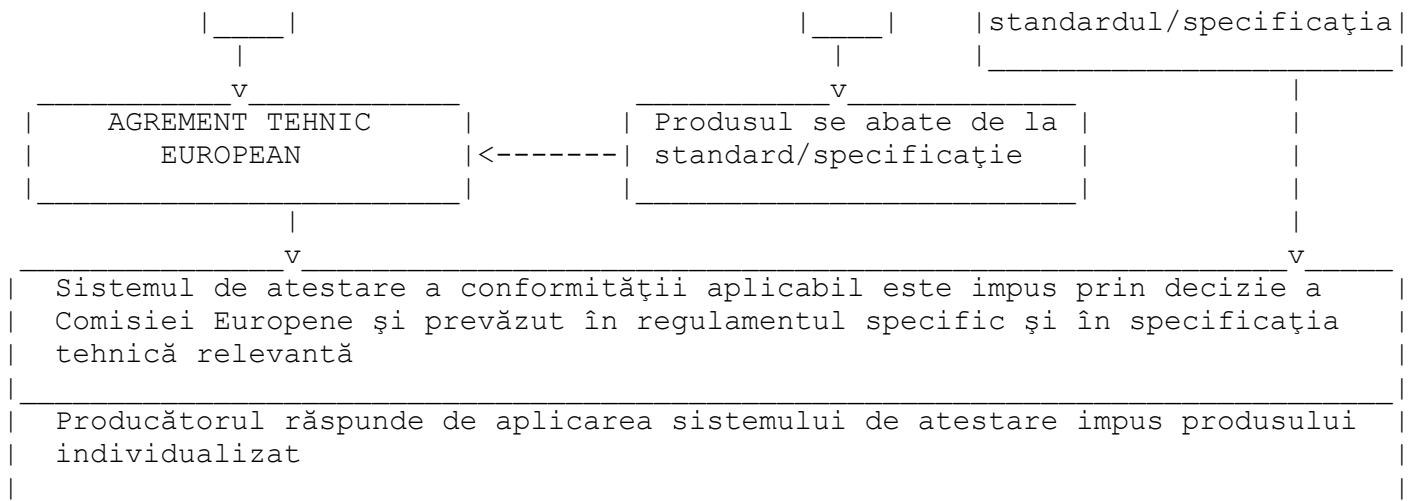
standardul/specificaţia

AGREMENT TEHNIC EUROPEAN

Produsul se abate de la standard/specificaţie

Sistemul de atestare a conformităţii aplicabil este impus prin decizie a Comisiei Europene şi prevăzut în regulamentul specific şi în specificaţia tehnică relevantă

Producătorul răspunde de aplicarea sistemului de atestare impus produsului individualizat